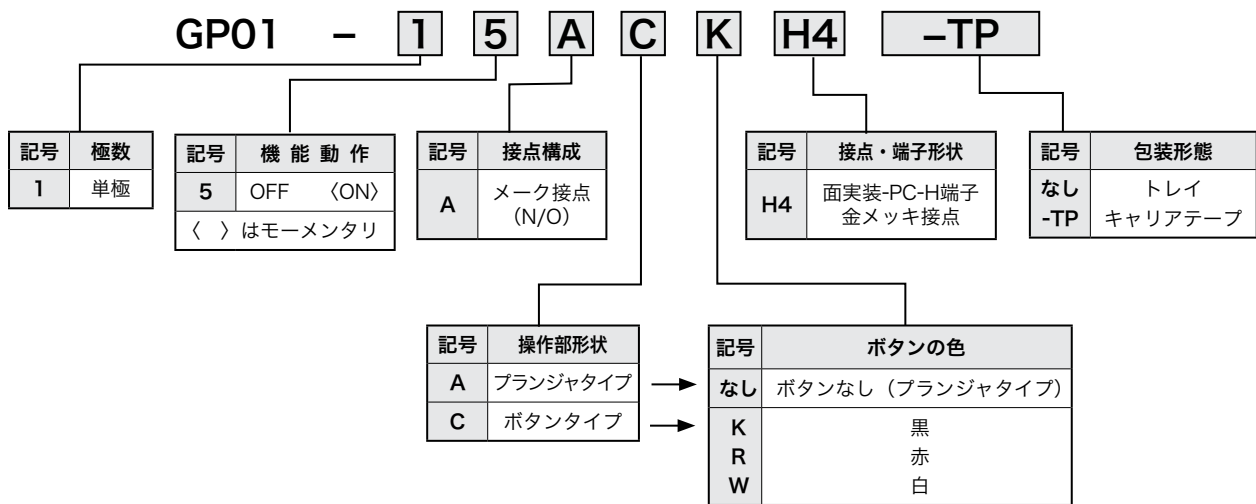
GP01 – 1 5 A C K H4 –TP

| 記号 | 極数 |
|---|---|
| 1 | 単極 |

| 記号 | 機能動作 |
|---|---|
| 5 | OFF 〈ON〉 |
| 〈 〉はモーメンタリ | |

| 記号 | 接点構成 |
|---|---|
| A | メーク接点 (N/O) |

| 記号 | 接点・端子形状 |
|---|---|
| H4 | 面実装-PC-H端子 金メッキ接点 |

| 記号 | 包装形態 |
|---|---|
| なし | トレイ |
| -TP | キャリアテープ |

| 記号 | 操作部形状 |
|---|---|
| A | プランジャタイプ |
| C | ボタンタイプ |

| 記号 | ボタンの色 |
|---|---|
| なし | ボタンなし（プランジャタイプ） |
| K | 黒 |
| R | 赤 |
| W | 白 |